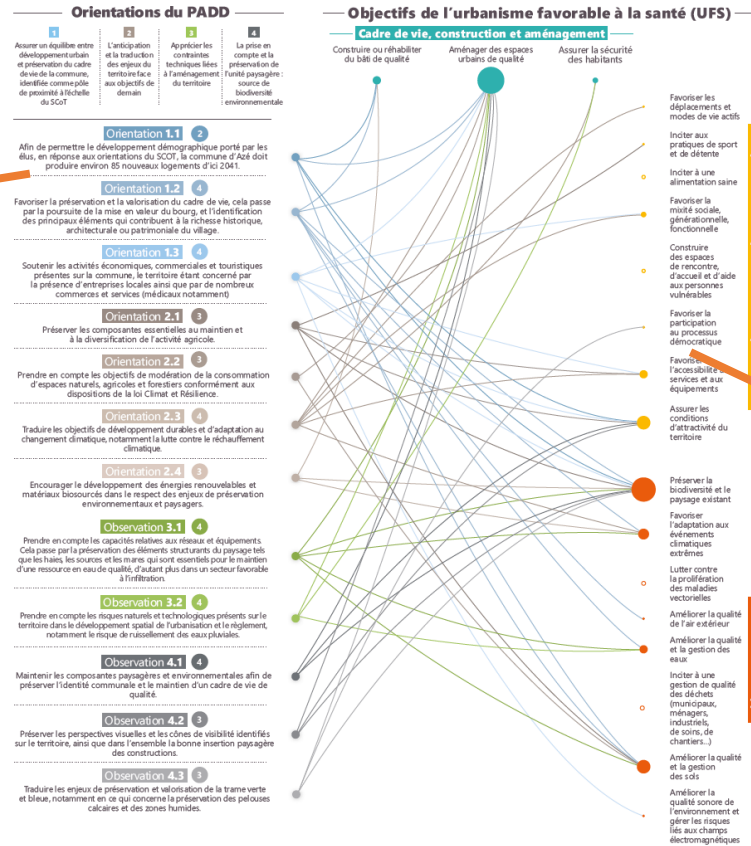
Orientations du PADD

1
Assurer un équilibre entre développement urbain et préservation du cadre de vie de la commune, identifiée comme pôle de proximité à l'échelle du SCoT

2
L'anticipation et la traduction des enjeux du territoire face aux objectifs de demain

3
Apprécier les contraintes techniques liées à l'aménagement du territoire

4
La prise en compte et la préservation de l'unité paysagère : source de biodiversité environnementale

Orientation 1.1 2
Afin de permettre le développement démographique porté par les élus, en réponse aux orientations du SCOT, la commune d'Azé doit produire environ 85 nouveaux logements d'ici 2041.

Orientation 1.2 4
Favoriser la préservation et la valorisation du cadre de vie, cela passe par la poursuite de la mise en valeur du bourg, et l'identification des principaux éléments qui contribuent à la richesse historique, architecturale ou patrimoniale du village.

Orientation 1.3 4
Soutenir les activités économiques, commerciales et touristiques présentes sur la commune, le territoire étant concerné par la présence d'entreprises locales ainsi que par de nombreux commerces et services (médicaux notamment)

Orientation 2.1 3
Préserver les composantes essentielles au maintien et à la diversification de l'activité agricole.

Orientation 2.2 3
Prendre en compte les objectifs de modération de la consommation d'espaces naturels, agricoles et forestiers conformément aux dispositions de la loi Climat et Résilience.

Orientation 2.3 4
Traduire les objectifs de développement durables et d'adaptation au changement climatique, notamment la lutte contre le réchauffement climatique.

Orientation 2.4 3
Encourager le développement des énergies renouvelables et matériaux biosourcés dans le respect des enjeux de préservation environnementaux et paysagers.

Observation 3.1 4
Prendre en compte les capacités relatives aux réseaux et équipements. Cela passe par la préservation des éléments structurants du paysage tels que les haies, les sources et les mares qui sont essentiels pour le maintien d'une ressource en eau de qualité, d'autant plus dans un secteur favorable à l'infiltration.

Observation 3.2 4
Prendre en compte les risques naturels et technologiques présents sur le territoire dans le développement spatial de l'urbanisation et le règlement, notamment le risque de ruissellement des eaux pluviales.

Observation 4.1 4
Maintenir les composantes paysagères et environnementales afin de préserver l'identité communale et le maintien d'un cadre de vie de qualité.

Observation 4.2 3
Préserver les perspectives visuelles et les cônes de visibilité identifiés sur le territoire, ainsi que dans l'ensemble la bonne insertion paysagère des constructions.

Observation 4.3 3
Traduire les enjeux de préservation et valorisation de la trame verte et bleue, notamment en ce qui concerne la préservation des pelouses calcaires et des zones humides.

Objectifs de l'urbanisme favorable à la santé (UFS)

Cadre de vie, construction et aménagement

Construire ou réhabiliter du bâti de qualité
Aménager des espaces urbains de qualité
Assurer la sécurité des habitants

Favoriser les déplacements et modes de vie actifs
Inciter aux pratiques de sport et de détente
Inciter à une alimentation saine
Favoriser la mixité sociale, générationnelle, fonctionnelle
Construire des espaces de rencontre, d'accueil et d'aide aux personnes vulnérables
Favoriser la participation au processus démocratique
Favoriser l'accessibilité services et aux équipements
Assurer les conditions d'attractivité du territoire
Préserver la biodiversité et le paysage existant
Favoriser l'adaptation aux événements climatiques extrêmes
Lutter contre la prolifération des maladies vectorielles
Améliorer la qualité de l'air extérieur
Améliorer la qualité et la gestion des eaux
Inciter à une gestion de qualité des déchets (municipaux, ménagers, industriels, de soins, de chantiers...)
Améliorer la qualité et la gestion des sols
Améliorer la qualité sonore de l'environnement et gérer les risques liés aux champs électromagnétiques